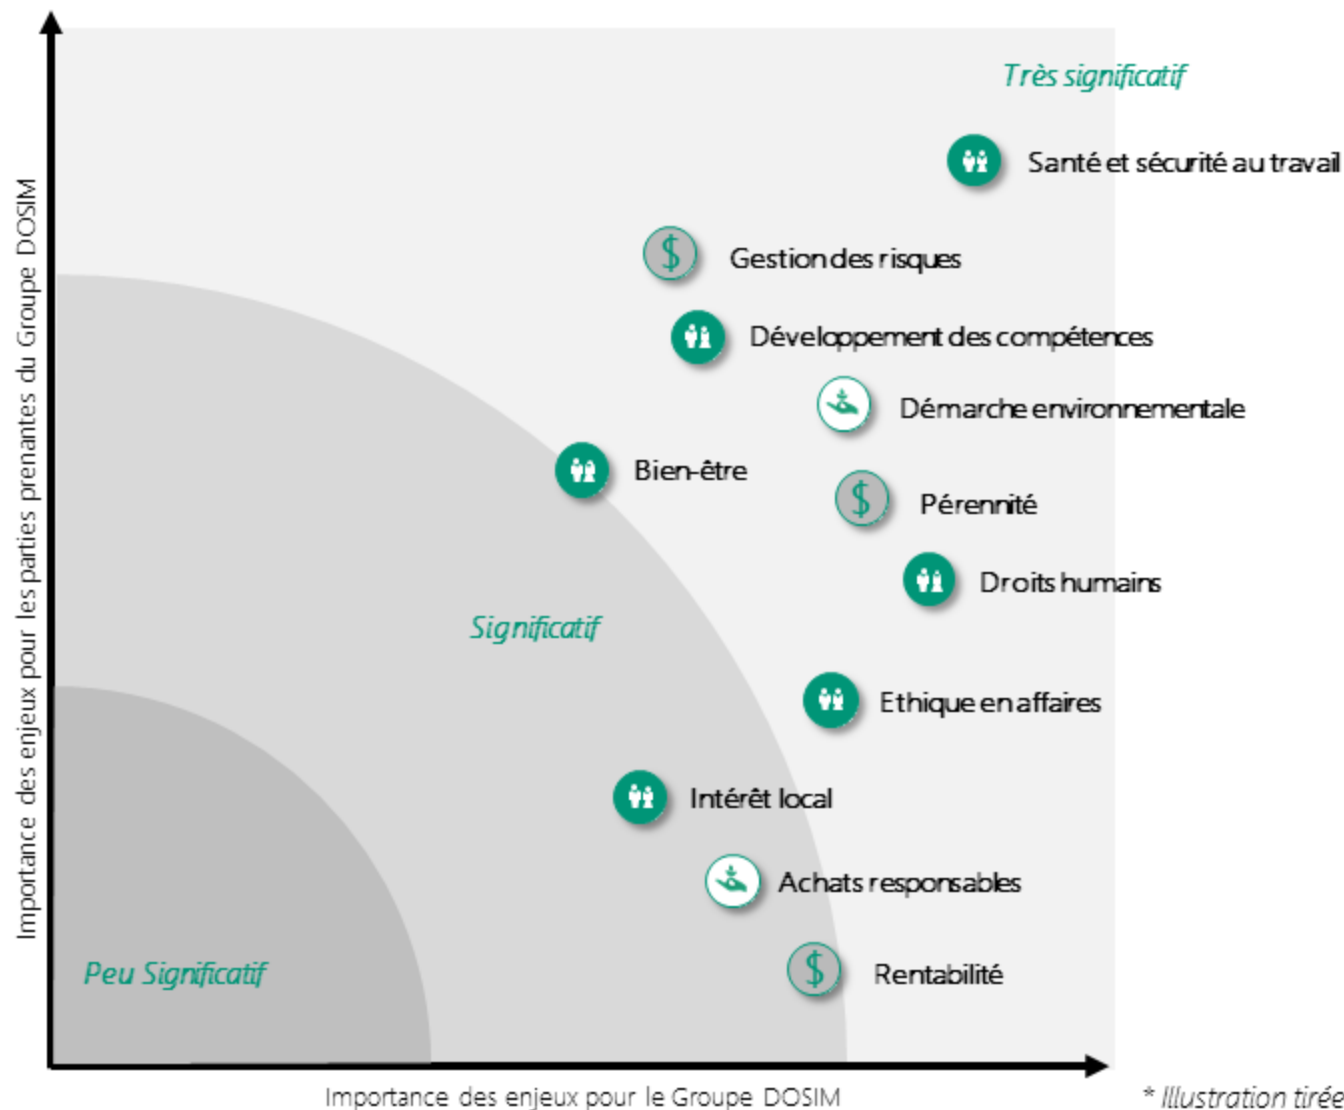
Très significatif

Santé et sécurité au travail

Gestion des risques

Développement des compétences

Démarche environnementale

Bien-être

Pérennité

Droits humains

Significatif

Ethique en affaires

Intérêt local

Achats responsables

Peu Significatif

Rentabilité

Importance des enjeux pour les parties prenantes du Groupe DOSIM

Importance des enjeux pour le Groupe DOSIM

* Illustration tirée